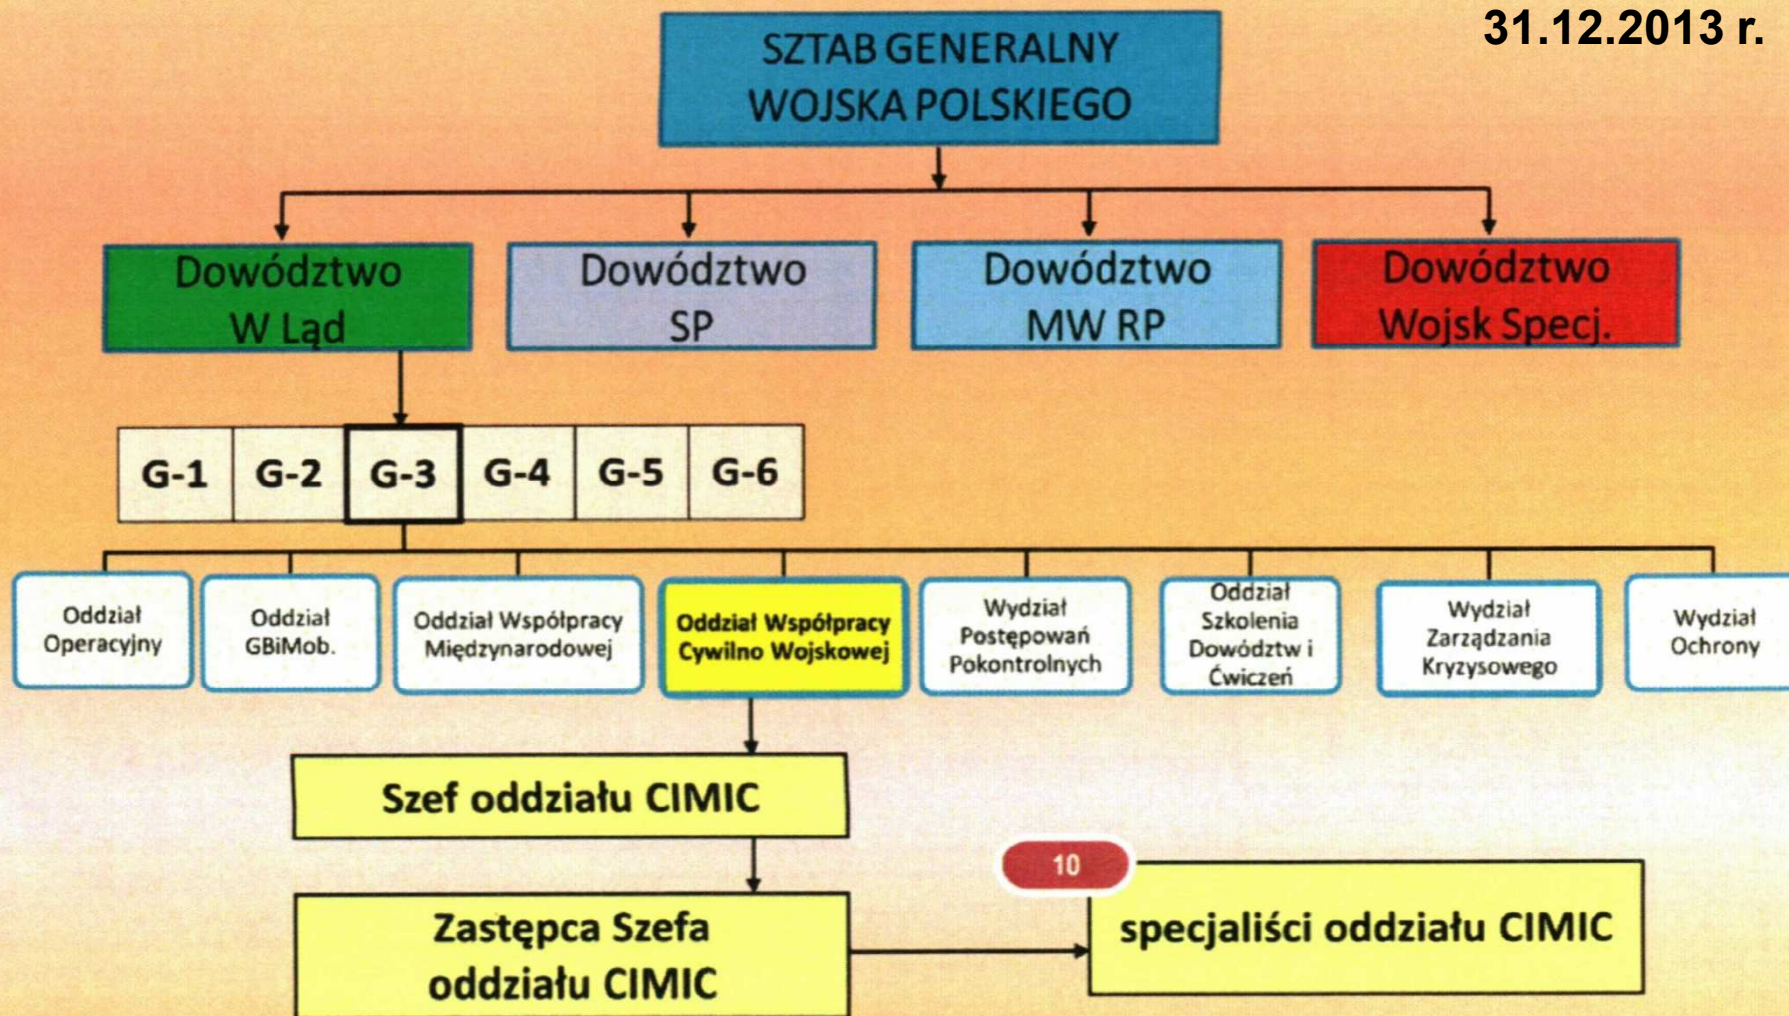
31.12.2013 r.

SZTAB GENERALNY WOJSKA POLSKIEGO

Dowództwo W Ląd

Dowództwo SP

Dowództwo MW RP

Dowództwo Wojsk Specj.

G-1 G-2 G-3 G-4 G-5 G-6

Oddział Operacyjny

Oddział GBiMob.

Oddział Współpracy Międzynarodowej

Oddział Współpracy Cywilno Wojskowej

Wydział Postępowań Pokontrolnych

Oddział Szkolenia Dowództw i Ćwiczeń

Wydział Zarządzania Kryzysowego

Wydział Ochrony

Szef oddziału CIMIC

Zastępca Szefa oddziału CIMIC

10

specjaliści oddziału CIMIC